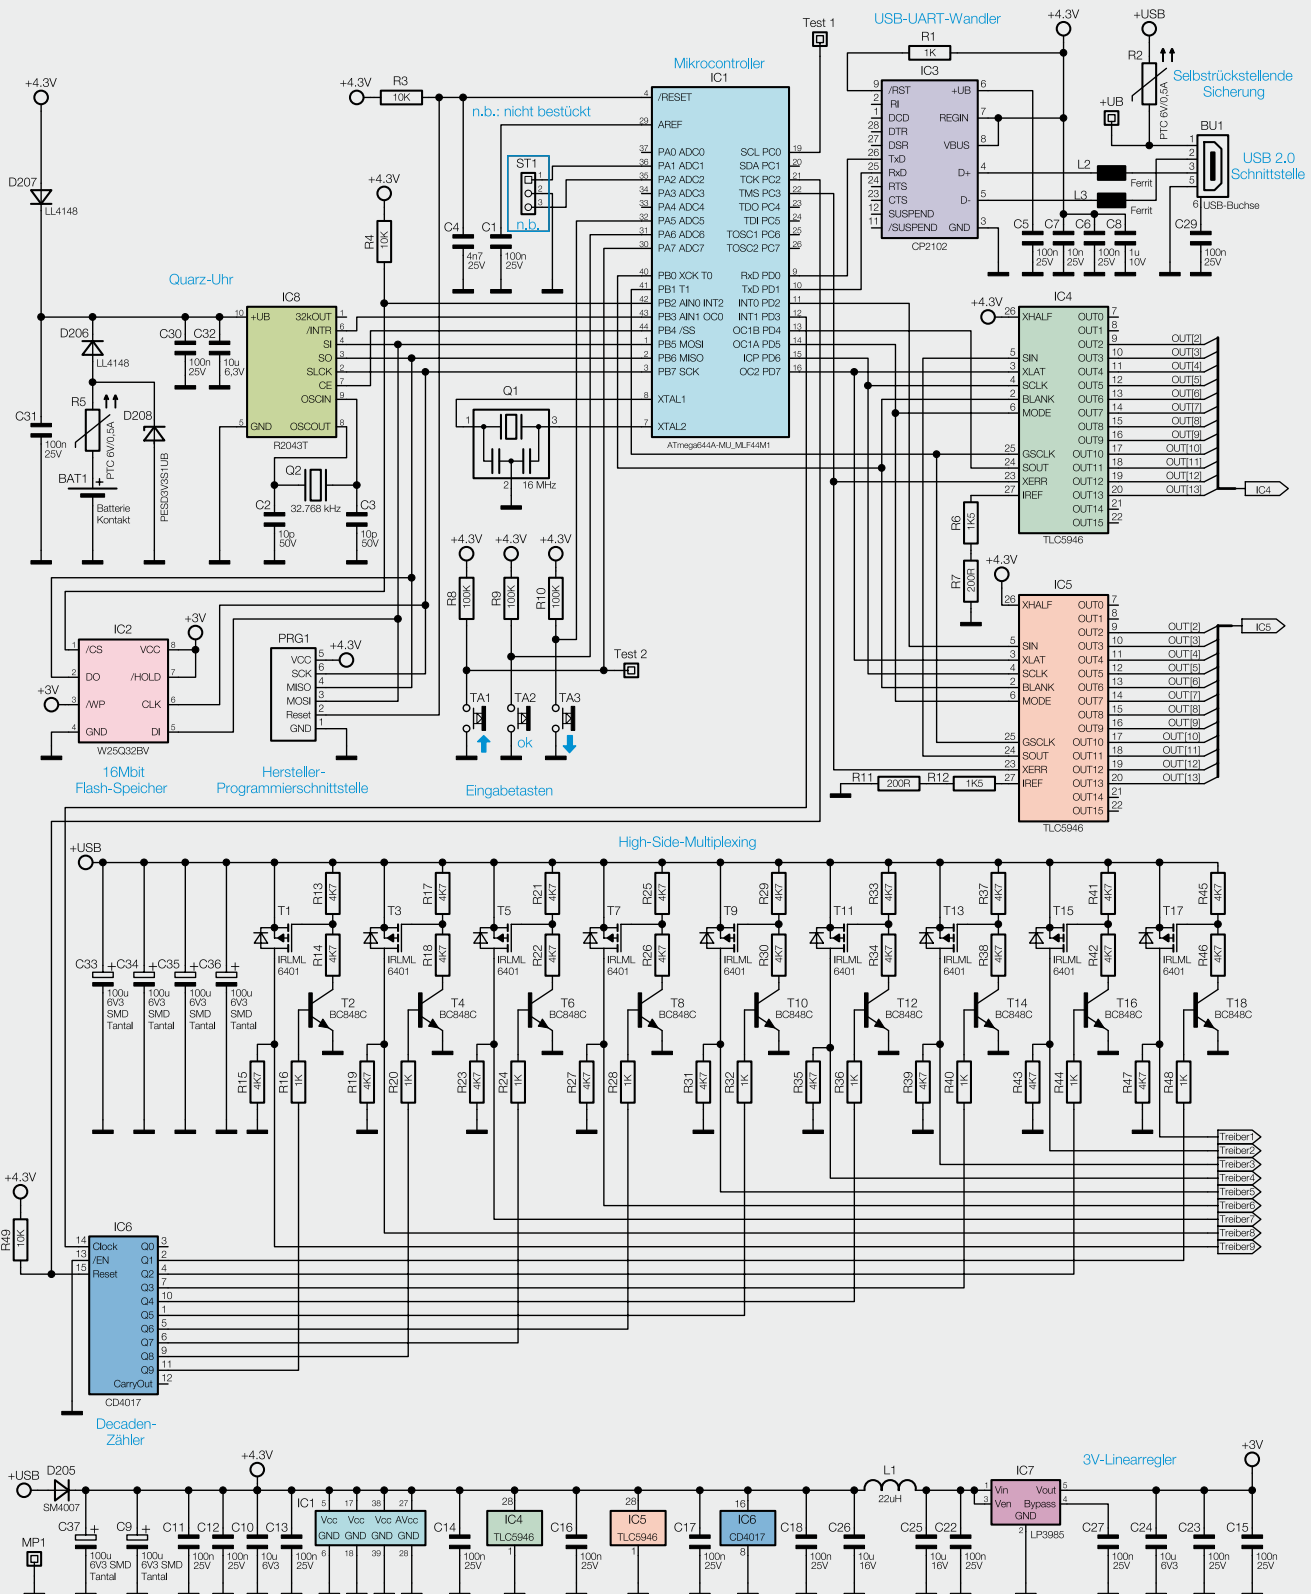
Test 1
USB-UART-Wandler
+4.3V
+USB
R1
1K
Mikrocontroller
IC1
+4,3V
R3
10K
IC3
R2
Selbstrückstellende Sicherung
+UB
PTC 6V/0,5A
/RESET
AREF
n.b.: nicht bestückt
ST1
n.b.
PA0 ADC0
PA1 ADC1
PA2 ADC2
PA3 ADC3
PA4 ADC4
PA5 ADC5
PA6 ADC6
PA7 ADC7
SCL PC0
SDA PC1
TCK PC2
TMS PC3
TDO PC4
TDI PC5
TOSC1 PC6
TOSC2 PC7
/RST
RI
DCD
DTR
DSR
TxD
RxD
RTS
CTS
SUSPEND
/SUSPEND
+UB
REGIN
VBUS
D+
D-
GND
CP2102
BU1
USB 2.0 Schnittstelle
L2
Ferrit
L3
Ferrit
USB-Buchse
+4,3V
D207
LL4148
C4
4n7
25V
C1
100n
25V
R4
10K
+4,3V
C5
100n
25V
C7
10n
25V
C6
100n
25V
C8
1u
10V
C29
100n
25V
Quarz-Uhr
IC8
+UB
32kOUT
/INTR
SI
SO
SLCK
CE
OSCIN
GND
OSCOUT
R2043T
PB0 XCK T0
PB1 T1
PB2 AIN0 INT2
PB3 AIN1 OC0
PB4 /SS
PB5 MOSI
PB6 MISO
PB7 SCK
RxD PD0
TxD PD1
INT0 PD2
INT1 PD3
OC1B PD4
OC1A PD5
ICP PD6
OC2 PD7
XTAL1
XTAL2
ATmega644A-MU_MLF44M1
+4,3V
IC4
XHALF
SIN
XLAT
SCLK
BLANK
MODE
GSCLK
SOUT
XERR
IREF
OUT0
OUT1
OUT2
OUT3
OUT4
OUT5
OUT6
OUT7
OUT8
OUT9
OUT10
OUT11
OUT12
OUT13
OUT14
OUT15
TLC5946
OUT[2]
OUT[3]
OUT[4]
OUT[5]
OUT[6]
OUT[7]
OUT[8]
OUT[9]
OUT[10]
OUT[11]
OUT[12]
OUT[13]
IC4
D206
LL4148
C30
100n
25V
C32
10u
6,3V
C31
100n
25V
R5
PTC 6V/0,5A
D208
PESD3V3S1UB
BAT1
Batterie Kontakt
Q1
16 MHz
Q2
32.768 kHz
C2
10p
50V
C3
10p
50V
R6
1K5
R7
200R
+4,3V
IC5
XHALF
SIN
XLAT
SCLK
BLANK
MODE
GSCLK
SOUT
XERR
IREF
OUT0
OUT1
OUT2
OUT3
OUT4
OUT5
OUT6
OUT7
OUT8
OUT9
OUT10
OUT11
OUT12
OUT13
OUT14
OUT15
TLC5946
OUT[2]
OUT[3]
OUT[4]
OUT[5]
OUT[6]
OUT[7]
OUT[8]
OUT[9]
OUT[10]
OUT[11]
OUT[12]
OUT[13]
IC5
+4,3V
+4,3V
+4,3V
R8
100K
R9
100K
R10
100K
Test 2
IC2
+3V
/CS
DO
/WP
GND
VCC
/HOLD
CLK
DI
W25Q32BV
+3V
PRG1
+4,3V
VCC
SCK
MISO
MOSI
Reset
GND
TA1
TA2
TA3
ok
16Mbit Flash-Speicher
Hersteller-Programmierschnittstelle
Eingabetasten
R11
200R
R12
1K5
High-Side-Multiplexing
+USB
R13 4K7
R14 4K7
R15 4K7
R16 1K
R17 4K7
R18 4K7
R19 4K7
R20 1K
R21 4K7
R22 4K7
R23 4K7
R24 1K
R25 4K7
R26 4K7
R27 4K7
R28 1K
R29 4K7
R30 4K7
R31 4K7
R32 1K
R33 4K7
R34 4K7
R35 4K7
R36 1K
R37 4K7
R38 4K7
R39 4K7
R40 1K
R41 4K7
R42 4K7
R43 4K7
R44 1K
R45 4K7
R46 4K7
R47 4K7
R48 1K
T1 IRLML 6401
T3 IRLML 6401
T5 IRLML 6401
T7 IRLML 6401
T9 IRLML 6401
T11 IRLML 6401
T13 IRLML 6401
T15 IRLML 6401
T17 IRLML 6401
T2 BC848C
T4 BC848C
T6 BC848C
T8 BC848C
T10 BC848C
T12 BC848C
T14 BC848C
T16 BC848C
T18 BC848C
C33 100u 6V3 SMD Tantal
C34 100u 6V3 SMD Tantal
C35 100u 6V3 SMD Tantal
C36 100u 6V3 SMD Tantal
Treiber1
Treiber2
Treiber3
Treiber4
Treiber5
Treiber6
Treiber7
Treiber8
Treiber9
+4,3V
R49
10K
IC6
Clock
/EN
Reset
Q0
Q1
Q2
Q3
Q4
Q5
Q6
Q7
Q8
Q9
CarryOut
CD4017
Decaden-Zähler
3V-Linearregler
+3V
+USB
D205
SM4007
+4,3V
IC1
L1
22uH
IC7
Vin
Ven
Vout
Bypass
GND
LP3985
MP1
C37 100u 6V3 SMD Tantal
C9 100u 6V3 SMD Tantal
C11
C12 100n 25V
C10 100n 25V
C13 10u 6V3
100n 25V
Vcc Vcc Vcc AVcc
GND GND GND GND
C14 100n 25V
IC4 TLC5946
C16 100n 25V
IC5 TLC5946
C17 100n 25V
IC6 CD4017
C18 100n 25V
C26 10u 16V
C25 10u 16V
C22 100n 25V
C27 100n 25V
C24 10u 6V3
C23 100n 25V
C15 100n 25V